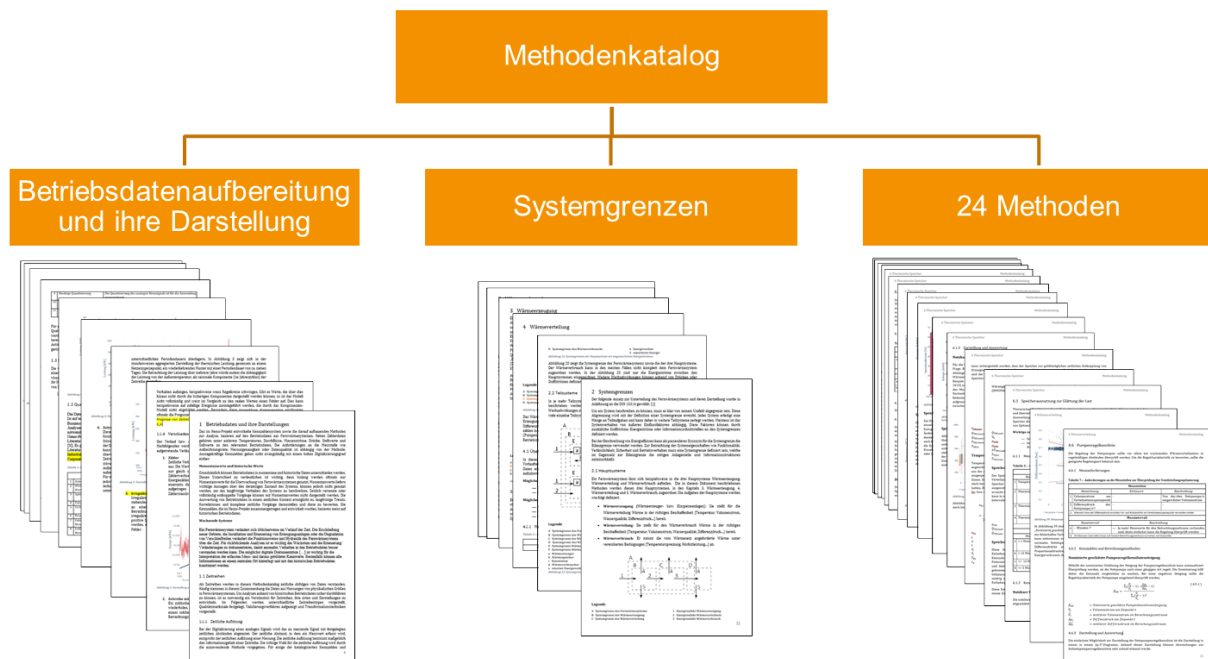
Methodenkatalog

Betriebsdatenaufbereitung und ihre Darstellung

Systemgrenzen

24 Methoden

1 Betriebsdaten und ihre Darstellungen

2 Systemgrenzen

4 Wärmeverteilung

3 Wärmeerzeugung

8.4 Pumpengruppenauslegung